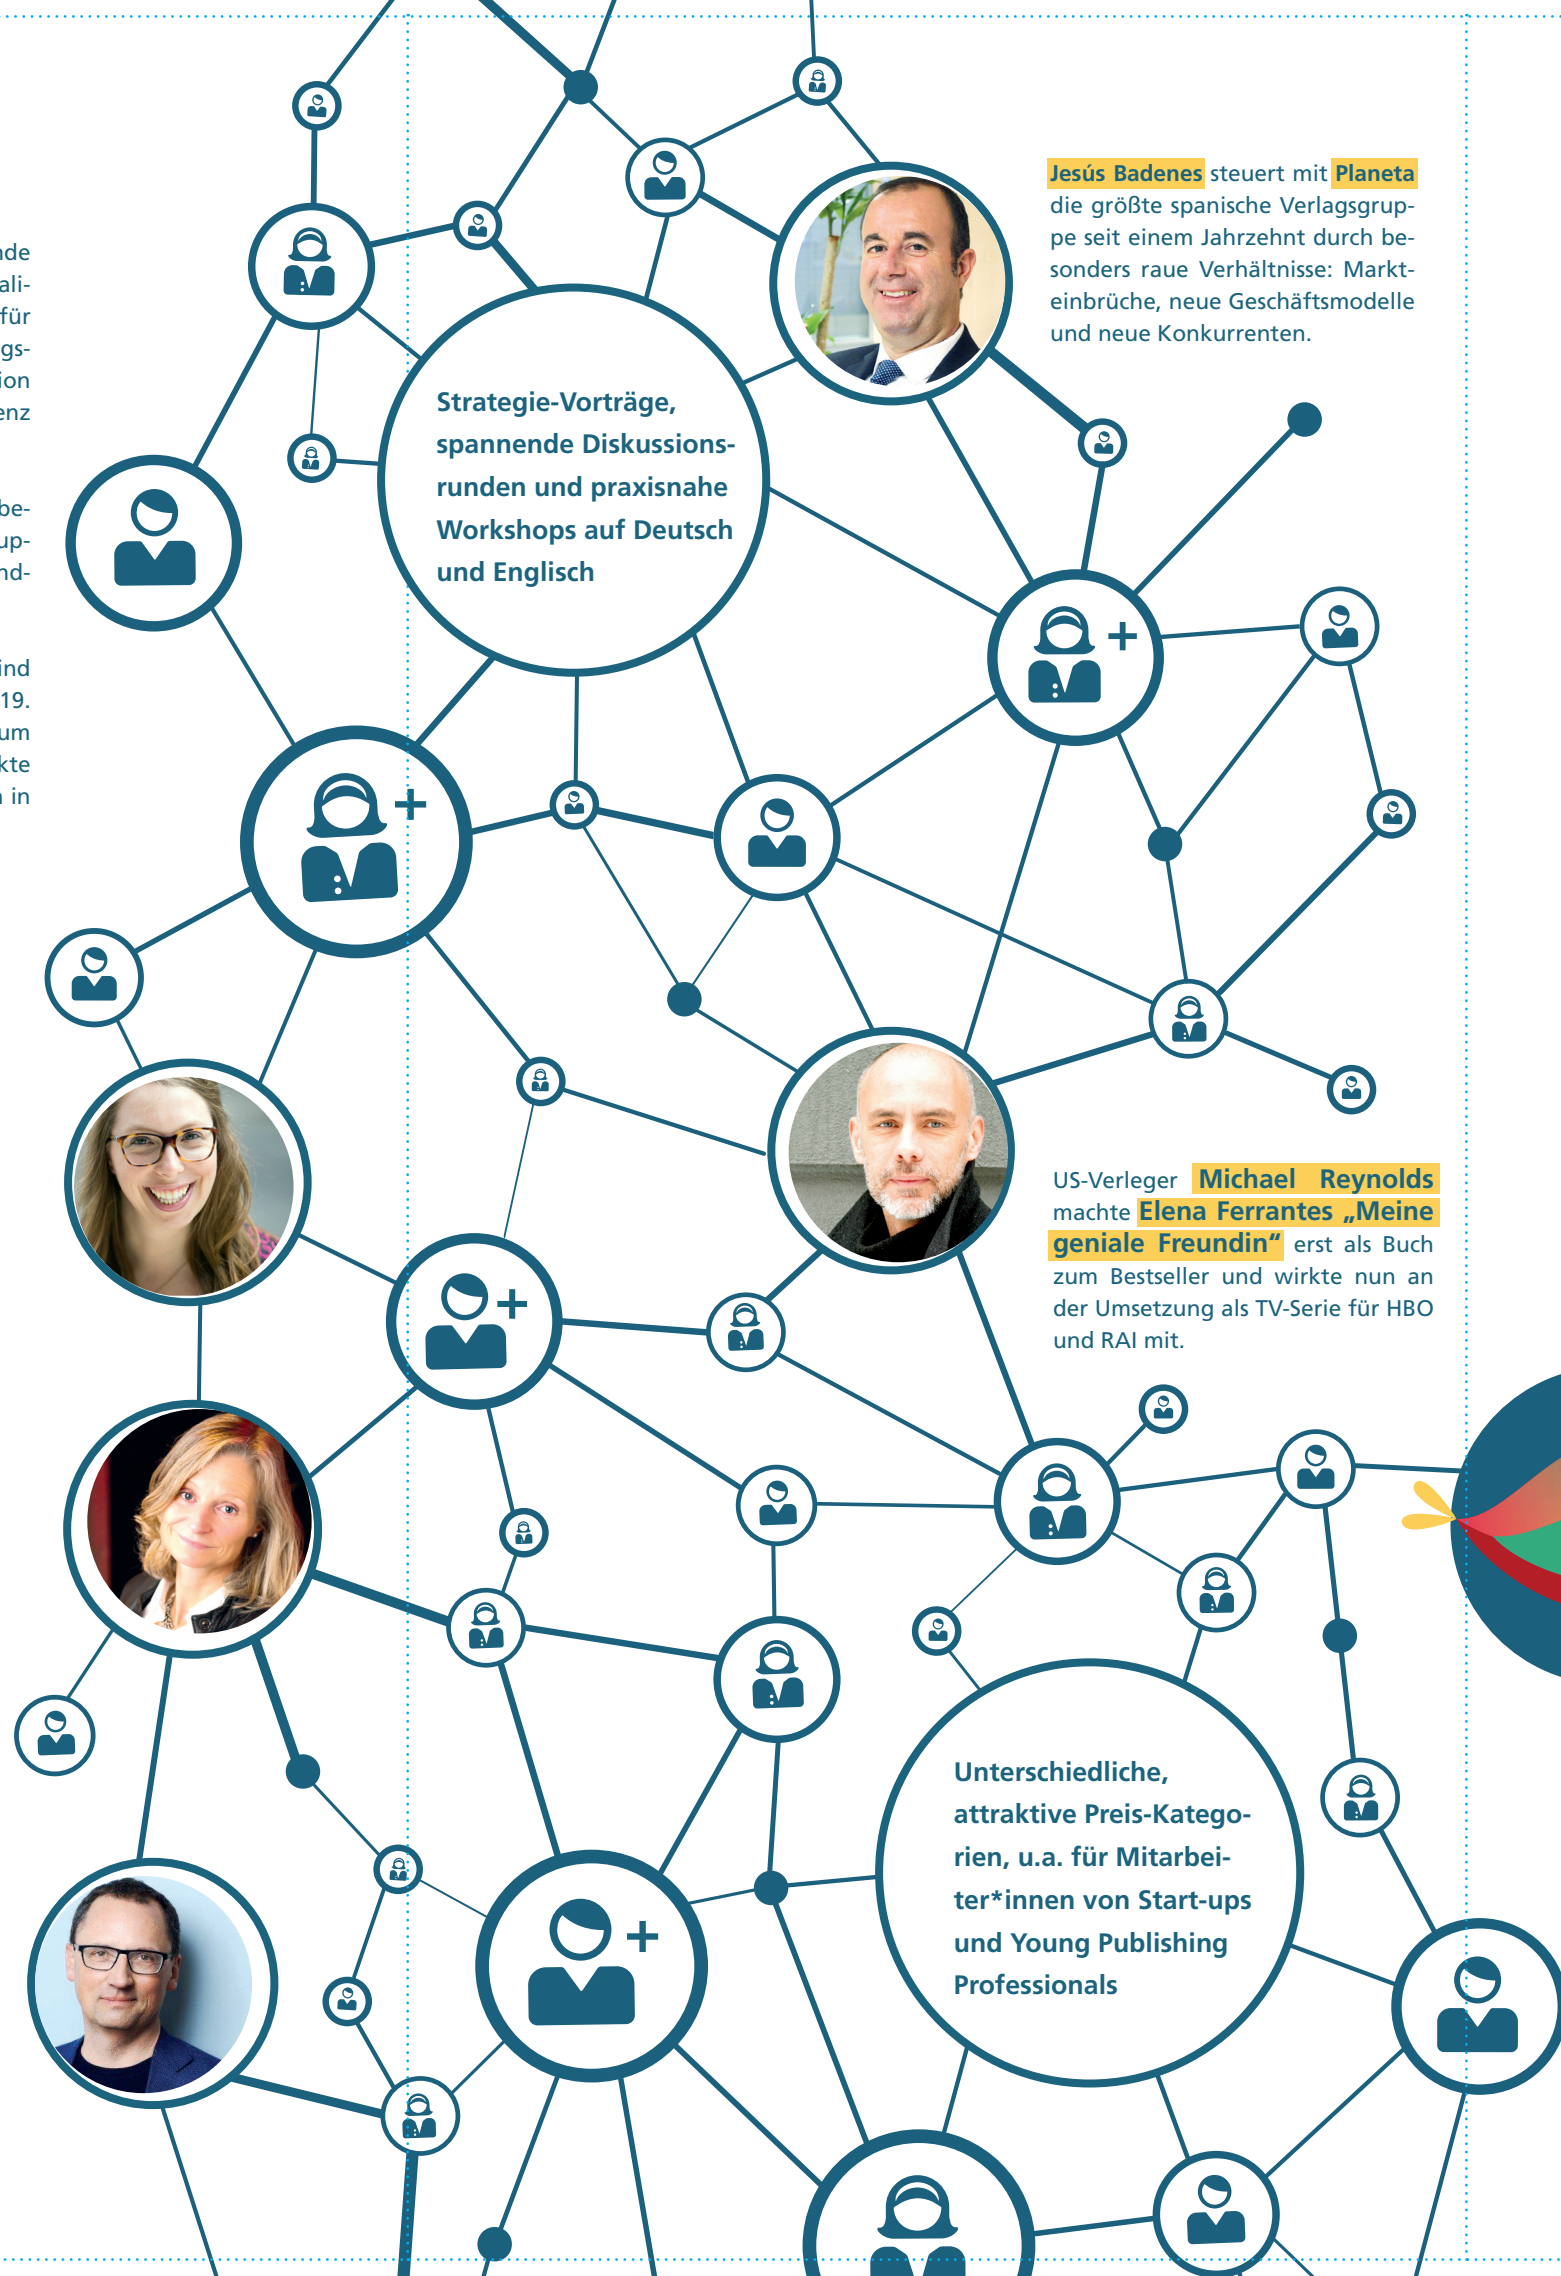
nde
ali-
für
gs-
ion
enz

be-
up-
nd-

ind
19.
um
kte
n in

Strategie-Vorträge, spannende Diskussionsrunden und praxisnahe Workshops auf Deutsch und Englisch

Jesús Badenes steuert mit Planeta die größte spanische Verlagsgruppe seit einem Jahrzehnt durch besonders raue Verhältnisse: Markteinbrüche, neue Geschäftsmodelle und neue Konkurrenten.

US-Verleger Michael Reynolds machte Elena Ferrantes „Meine geniale Freundin" erst als Buch zum Bestseller und wirkte nun an der Umsetzung als TV-Serie für HBO und RAI mit.

Unterschiedliche, attraktive Preis-Kategorien, u.a. für Mitarbeiter*innen von Start-ups und Young Publishing Professionals